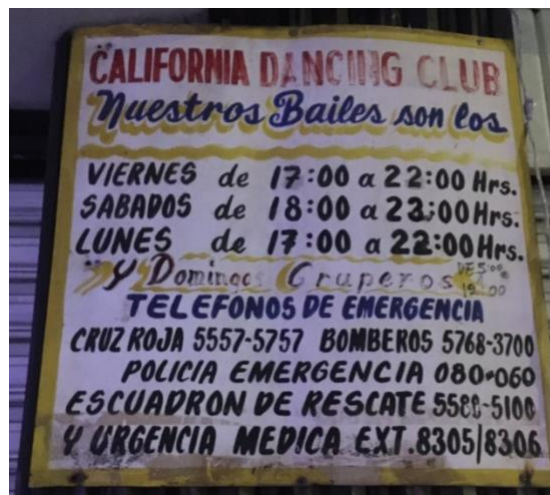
CALIFORNIA DANCING CLUB
Nuestros Bailes son los

VIERNES de 17:00 a 22:00 Hrs.
SABADOS de 18:00 a 22:00 Hrs.
LUNES de 17:00 a 22:00 Hrs.
"Y Domingos Gruperos" DE 5:00 a 19:00

TELEFONOS DE EMERGENCIA
CRUZ ROJA 5557-5757 BOMBEROS 5768-3700
POLICIA EMERGENCIA 080-060
ESCUADRON DE RESCATE 5588-5100
Y URGENCIA MEDICA EXT. 8305/8306